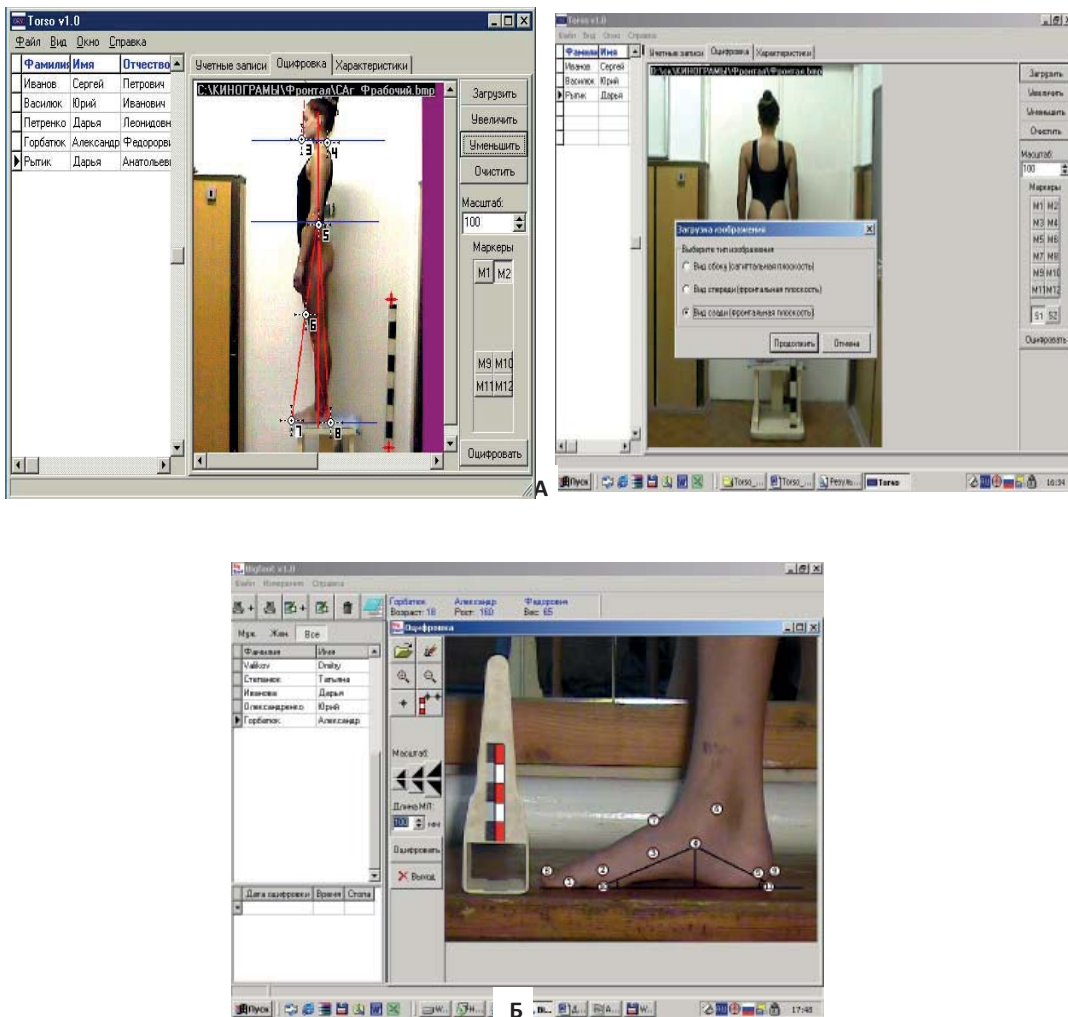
Torso v1.0

Файл Вид Окно Справка

| Фамилия | Имя | Отчество |
|---|---|---|
| Иванов | Сергей | Петрович |
| Василюк | Юрий | Иванович |
| Петренко | Дарья | Леонидовн |
| Горбатюк | Александр | Федоровы |
| Рытик | Дарья | Анатольеви |

Учетные записи Оцифровка Характеристики

C:\КИНОГРАМЫ\Фронтая\САг_Фрабочий.bmp

Загрузить
Увеличить
Уменьшить
Очистить
Масштаб:
100
Маркеры
M1 M2
M9 M10
M11M12
Оцифровать

Torso v1.0

Файл Вид Окно Справка

| Фамилия | Имя |
|---|---|
| Иванов | Сергей |
| Василюк | Юрий |
| Рытик | Дарья |

Учетные записи Оцифровка Характеристики

D:\...\КИНОГРАМЫ\Фронтая\Фронтая.bmp

Загрузка изображения

Выберите тип изображения

Вид сбоку (сагиттальная плоскость)
Вид спереди (фронтальная плоскость)
Вид сзади (фронтальная плоскость)

Продолжить Отмена

Загрузить
Увеличить
Уменьшить
Очистить
Масштаб:
100
Маркеры
M1 M2
M3 M4
M5 M6
M7 M8
M9 M10
M11 M12
S1 S2
Оцифровать

Пуск Torso_... Torso_... Резуль... Torso 16:34

А

BigFoot v1.0

Файл Измерения Справка

Горбатюк Возраст: 18 Александр Рост: 160 Федорович Вес: 65

Муж. Жен. Все

| Фамилия | Имя |
|---|---|
| Valikov | Dmitry |
| Степанюк | Татьяна |
| Иванова | Дарья |
| Олександренко | Юрий |
| Горбатюк | Александр |

| Дата оцифровки | Время | Стопа |
|---|---|---|

Оцифровка

Масштаб:
Длина МП:
100 мм
Оцифровать
Выход

Пуск 17:45

Б